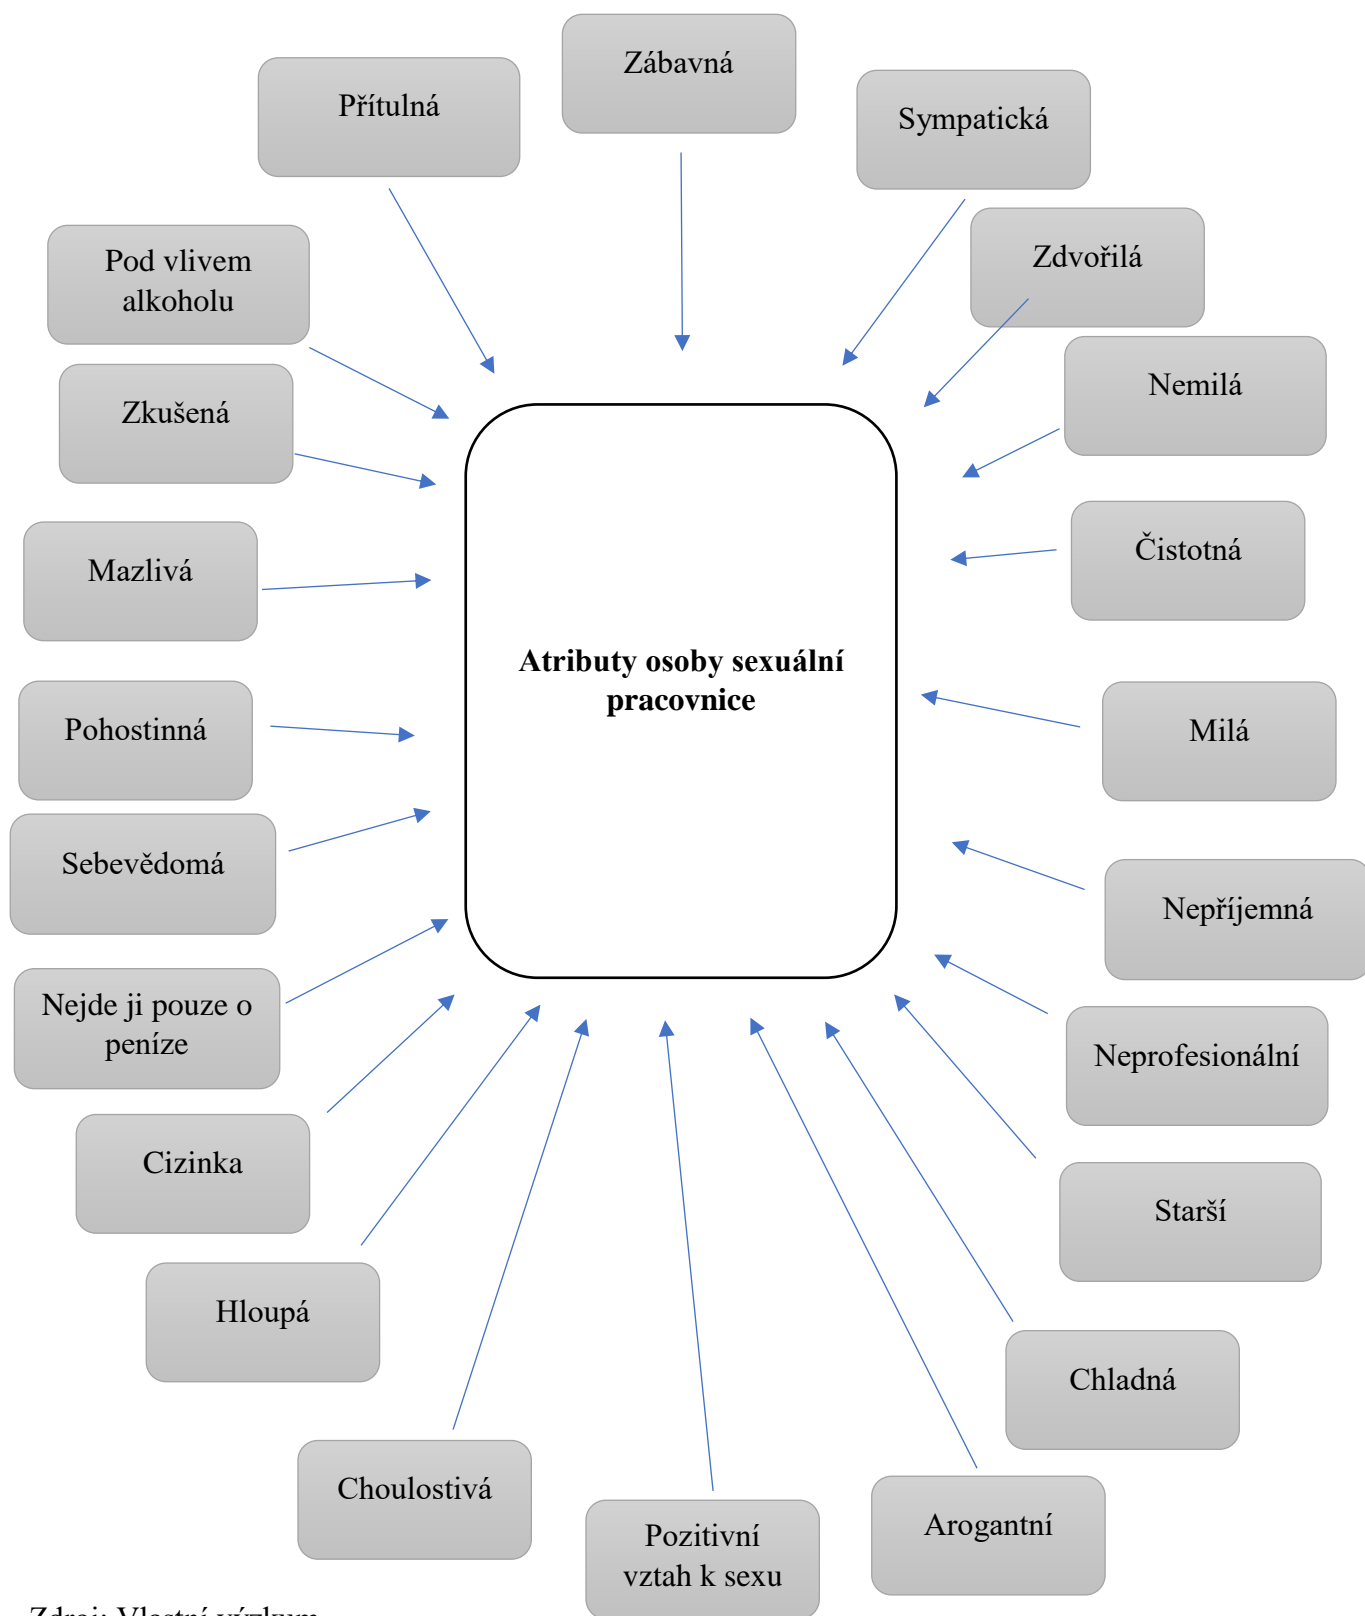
Zábavná

Přítulná

Sympatická

Zdvořilá

Pod vlivem alkoholu

Nemilá

Zkušená

Čistotná

Mazlivá

Atributy osoby sexuální pracovnice

Pohostinná

Milá

Sebevědomá

Nepříjemná

Nejde ji pouze o peníze

Neprofesionální

Cizinka

Starší

Hloupá

Chladná

Choulostivá

Arogantní

Pozitivní vztah k sexu

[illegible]